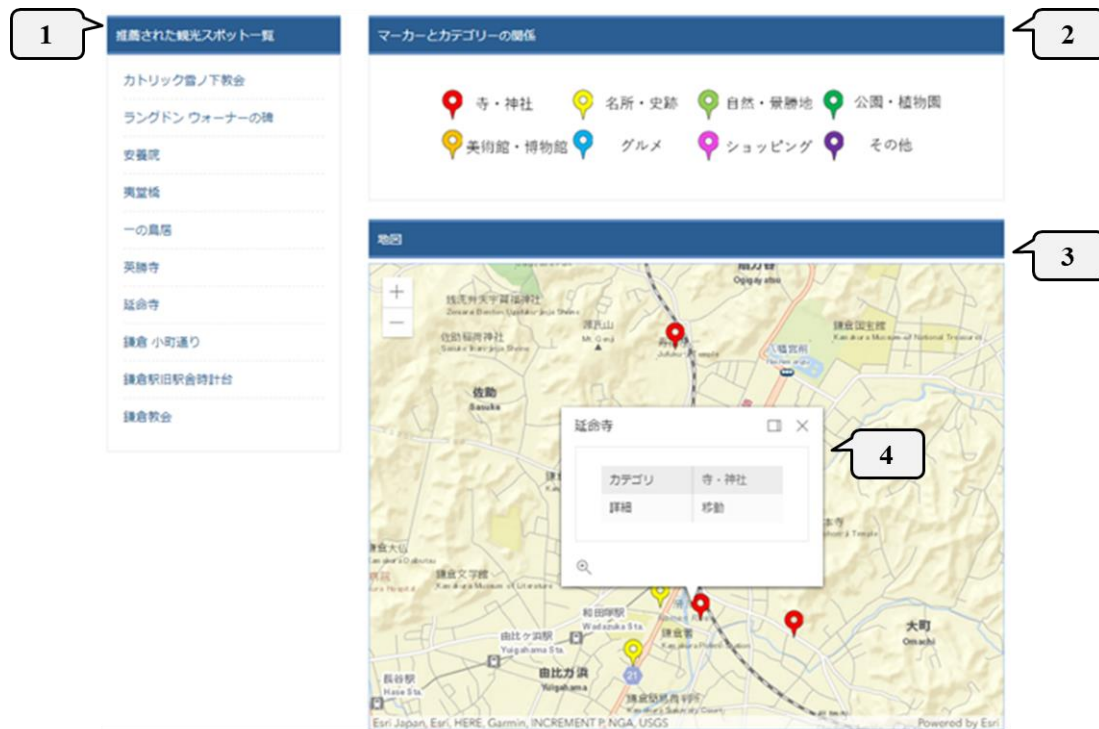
1

推薦された観光スポット一覧

カトリック雪ノ下教会

ラングドン ウォーナーの碑

安養院

夷堂橋

一の鳥居

英勝寺

延命寺

鎌倉 小町通り

鎌倉駅旧駅舎時計台

鎌倉教会

2

マーカーとカテゴリーの関係

寺・神社　名所・史跡　自然・景勝地　公園・植物園

美術館・博物館　グルメ　ショッピング　その他

3

地図

+

−

銭洗弁天宇賀福神社

Zeniarai Benten Ugafukujinja Shrine

佐助稲荷神社

Sasuke Inari Jinja Shrine

源氏山

Mt. Genji

寿福寺

Jufuku-ji Temple

浄智寺

Ogigayatsu

鎌倉国宝館

Kamakura Museum of National Treasures

鶴岡八幡宮

佐助

Sasuke

延命寺

4

カテゴリ | 寺・神社
詳細 | 移動

鎌倉大仏

Kamakura Daibutsu

鎌倉文学館

Kamakura Museum of Literature

和田塚駅

Wadazuka Sta.

由比ケ浜駅

Yuigahama Sta.

鎌倉駅

Kamakura Station

由比ガ浜

Yuigahama

長谷駅

Hase Sta.

鎌倉駅旧駅舎時計台

21

大町

Omachi

Esri Japan, Esri, HERE, Garmin, INCREMENT P, NGA, USGS

Powered by Esri